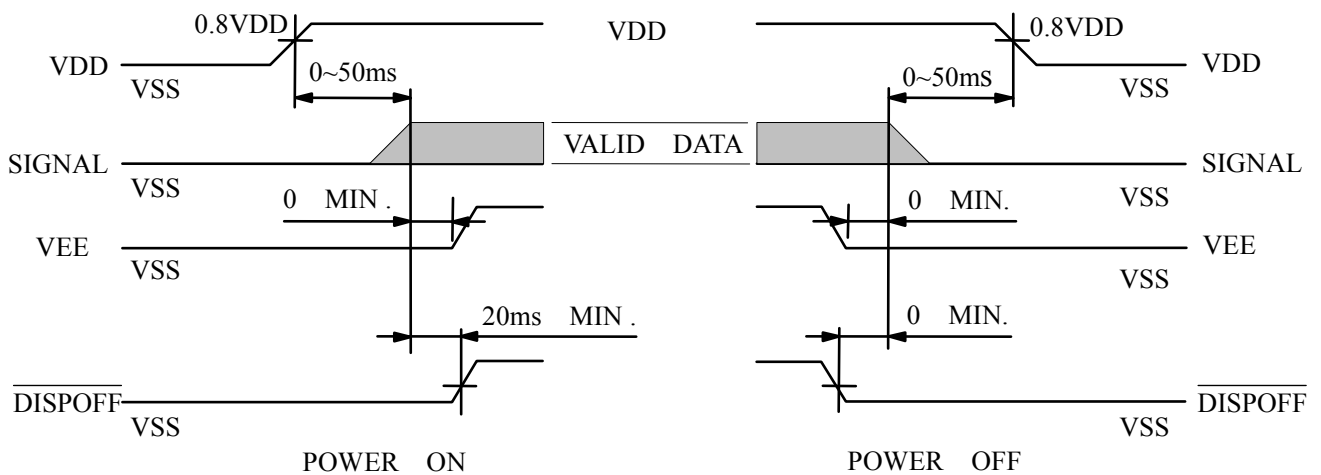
0.8VDD
VDD
0.8VDD
VDD
VDD
VSS
0~50ms
0~50ms
VSS
SIGNAL
VALID DATA
SIGNAL
VSS
0 MIN .
0 MIN.
VSS
VEE
VEE
VSS
VSS
20ms MIN .
0 MIN.
$\overline{\text{DISPOFF}}$
$\overline{\text{DISPOFF}}$
VSS
VSS
POWER ON
POWER OFF